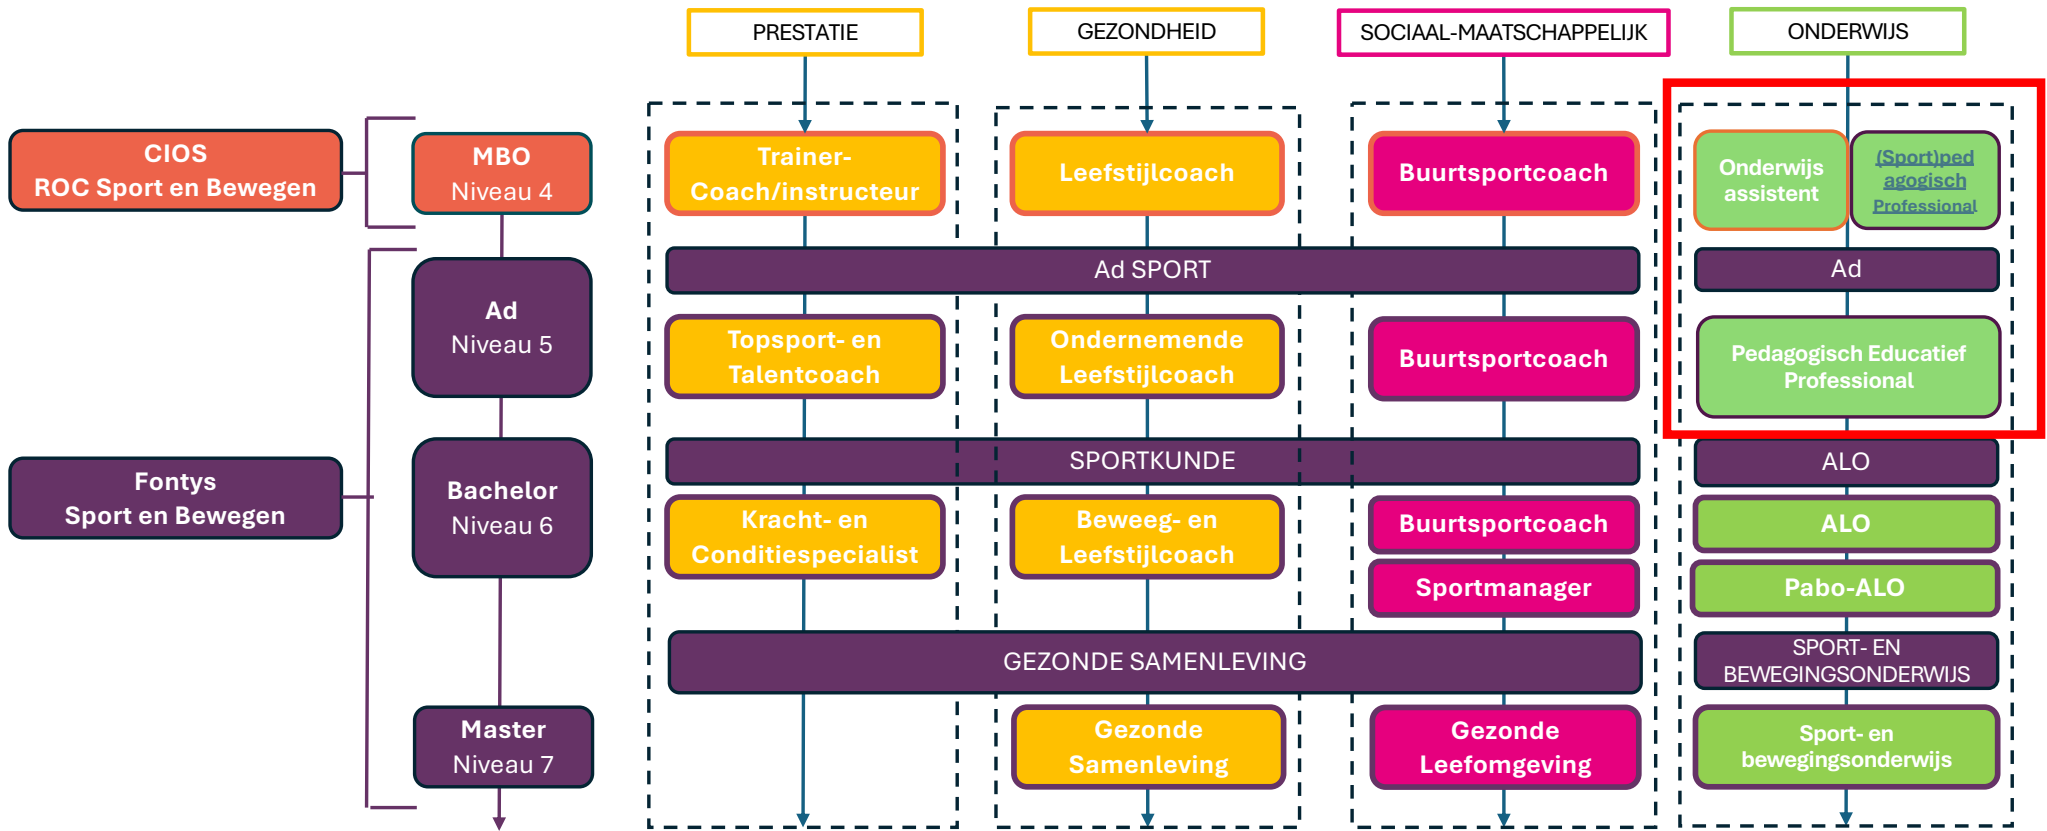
PRESTATIE

GEZONDHEID

SOCIAAL-MAATSCHAPPELIJK

ONDERWIJS

CIOS
ROC Sport en Bewegen

MBO
Niveau 4

Trainer-
Coach/instructeur

Leefstijlcoach

Buurtsportcoach

Onderwijs assistent

(Sport)ped agogisch Professional

Ad SPORT

Ad

Ad
Niveau 5

Topsport- en Talentcoach

Ondernemende Leefstijlcoach

Buurtsportcoach

Pedagogisch Educatief Professional

SPORTKUNDE

ALO

Fontys
Sport en Bewegen

Bachelor
Niveau 6

Kracht- en Conditiespecialist

Beweeg- en Leefstijlcoach

Buurtsportcoach

Sportmanager

ALO

Pabo-ALO

GEZONDE SAMENLEVING

SPORT- EN BEWEGINGSONDERWIJS

Master
Niveau 7

Gezonde Samenleving

Gezonde Leefomgeving

Sport- en bewegingsonderwijs